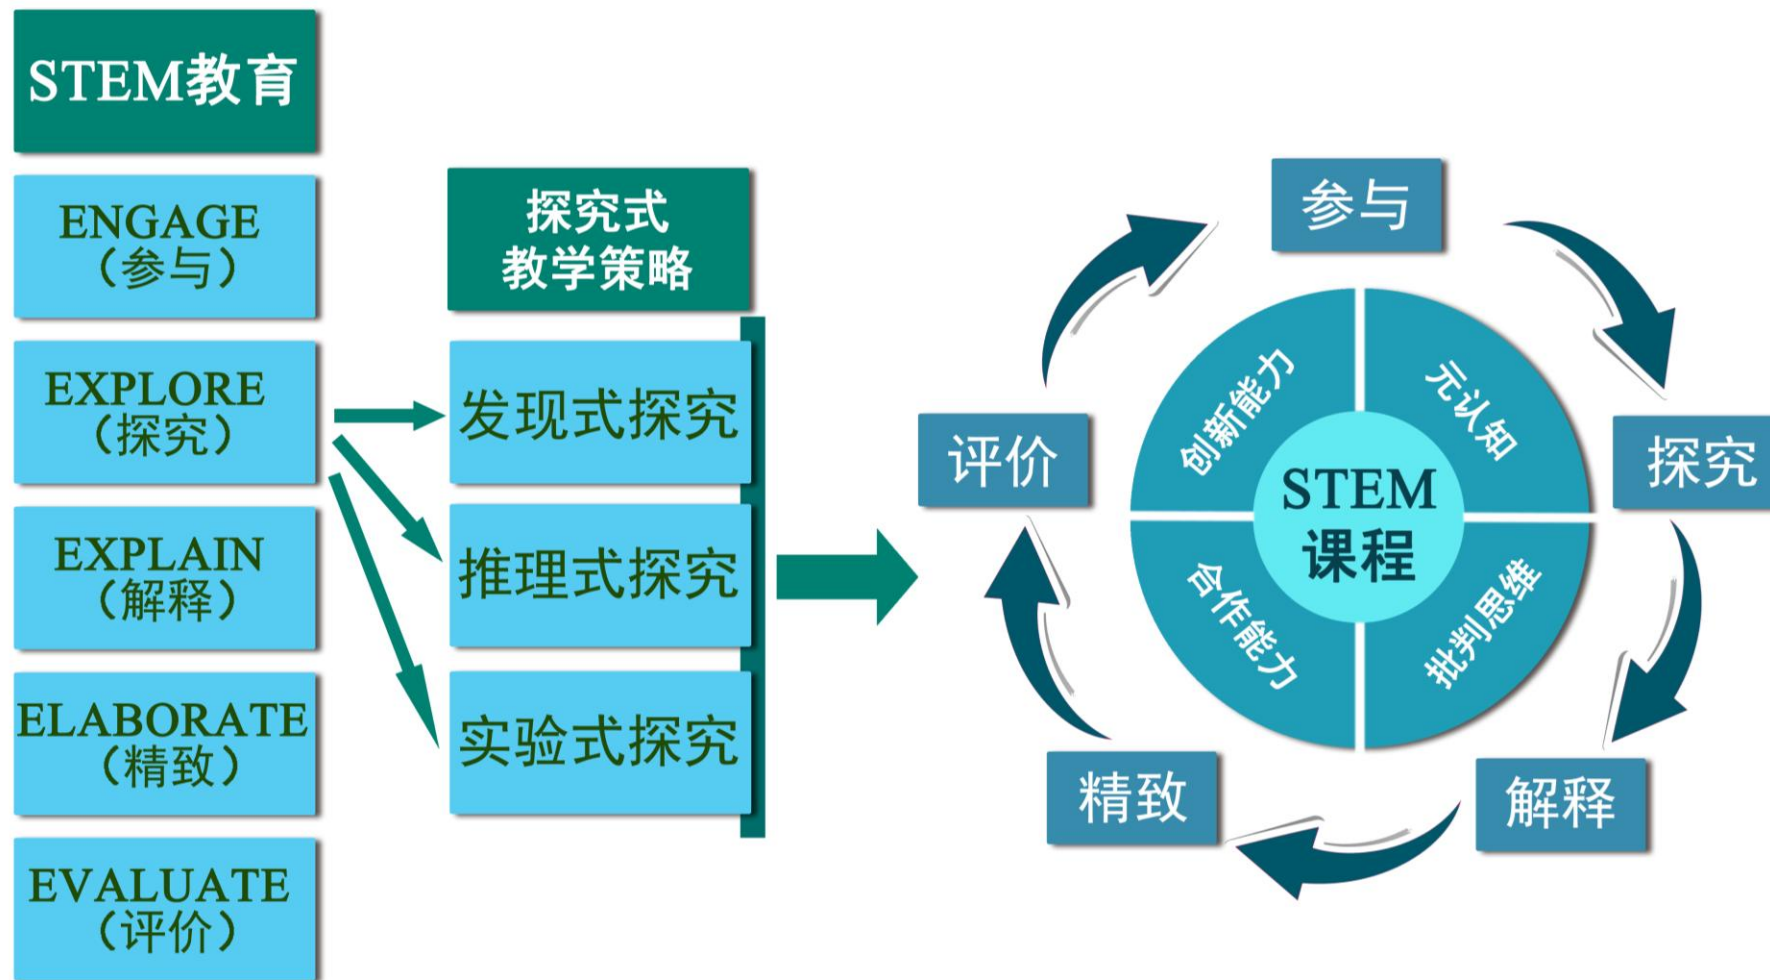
STEM教育

ENGAGE（参与）

EXPLORE（探究）

EXPLAIN（解释）

ELABORATE（精致）

EVALUATE（评价）

探究式教学策略

发现式探究

推理式探究

实验式探究

参与

探究

解释

精致

评价

创新能力

元认知

合作能力

批判思维

STEM课程